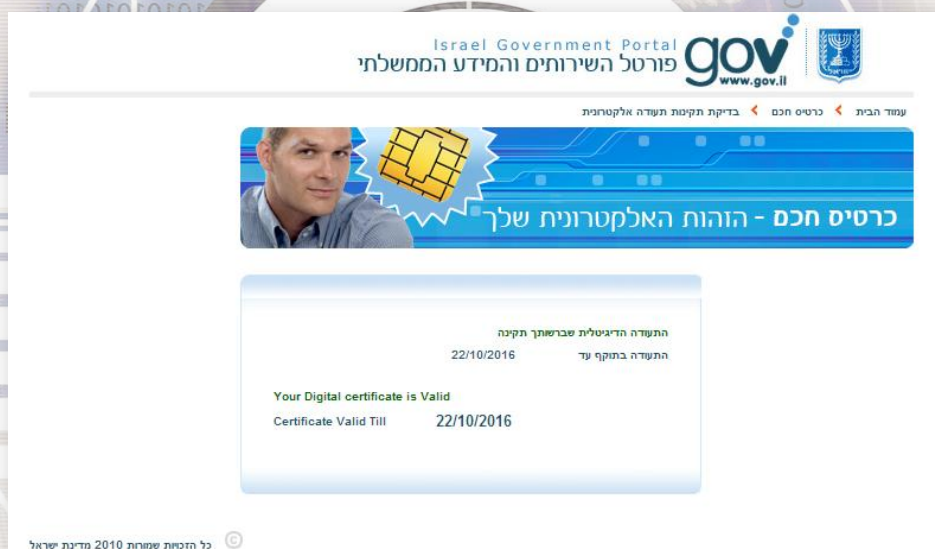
Israel Government Portal
פורטל השירותים והמידע הממשלתי
gov
www.gov.il

עמוד הבית › כרטיס חכם › בדיקת תקינות תעודה אלקטרונית

כרטיס חכם - הזהות האלקטרונית שלך

התעודה הדיגיטלית שברשותך תקינה
התעודה בתוקף עד 22/10/2016

Your Digital certificate is Valid
Certificate Valid Till 22/10/2016

© כל הזכויות שמורות 2010 מדינת ישראל